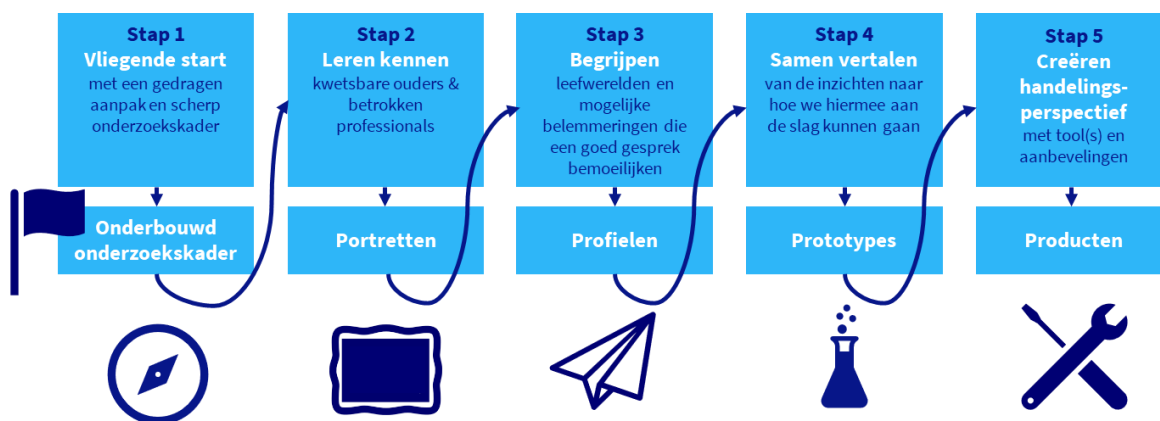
Stap 1
Vliegende start
met een gedragen aanpak en scherp onderzoekskader

Onderbouwd onderzoekskader

Stap 2
Leren kennen
kwetsbare ouders & betrokken professionals

Portretten

Stap 3
Begrijpen
leefwerelden en mogelijke belemmeringen die een goed gesprek bemoeilijken

Profielen

Stap 4
Samen vertalen
van de inzichten naar hoe we hiermee aan de slag kunnen gaan

Prototypes

Stap 5
Creëren handelingsperspectief
met tool(s) en aanbevelingen

Producten